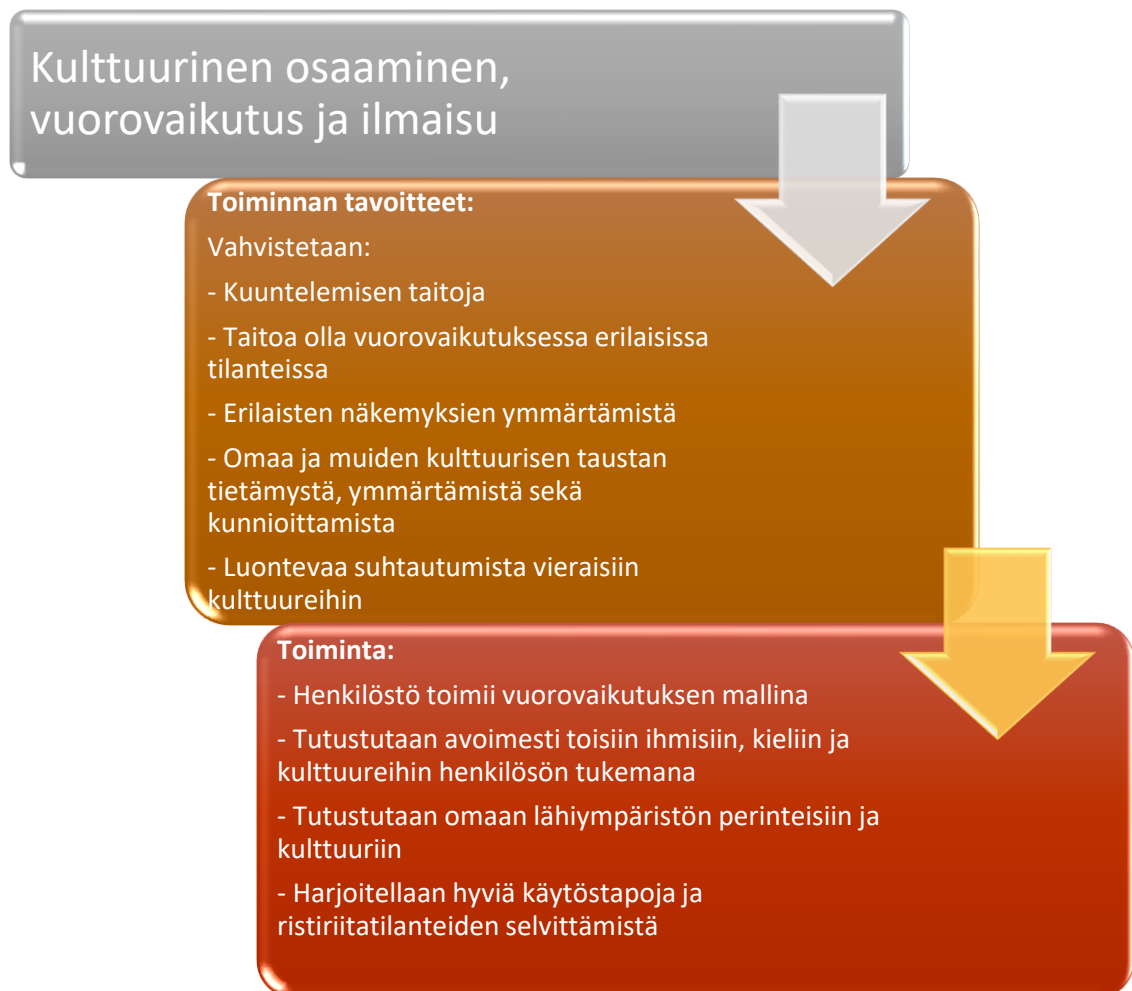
Kulttuurinen osaaminen, vuorovaikutus ja ilmaisu

Toiminnan tavoitteet:

Vahvistetaan:

- Kuuntelemisen taitoja

- Taitoa olla vuorovaikutuksessa erilaisissa tilanteissa

- Erilaisten näkemyksien ymmärtämistä

- Omaa ja muiden kulttuurisen taustan tietämystä, ymmärtämistä sekä kunnioittamista

- Luontevaa suhtautumista vieraisiin kulttuureihin

Toiminta:

- Henkilöstö toimii vuorovaikutuksen mallina

- Tutustutaan avoimesti toisiin ihmisiin, kieliin ja kulttuureihin henkilösön tukemana

- Tutustutaan omaan lähiympäristön perinteisiin ja kulttuuriin

- Harjoitellaan hyviä käytöstapoja ja ristiriitatilanteiden selvittämistä